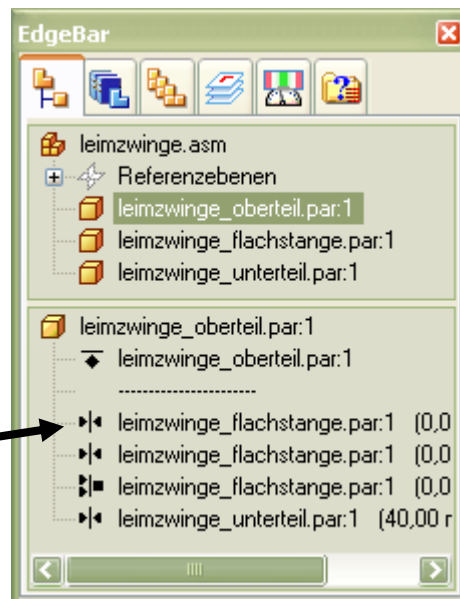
EdgeBar

leimzwinge.asm
Referenzebenen
leimzwinge_oberteil.par:1
leimzwinge_flachstange.par:1
leimzwinge_unterteil.par:1

leimzwinge_oberteil.par:1
leimzwinge_oberteil.par:1
----------------------
leimzwinge_flachstange.par:1 (0,0
leimzwinge_flachstange.par:1 (0,0
leimzwinge_flachstange.par:1 (0,0
leimzwinge_unterteil.par:1 (40,00 r